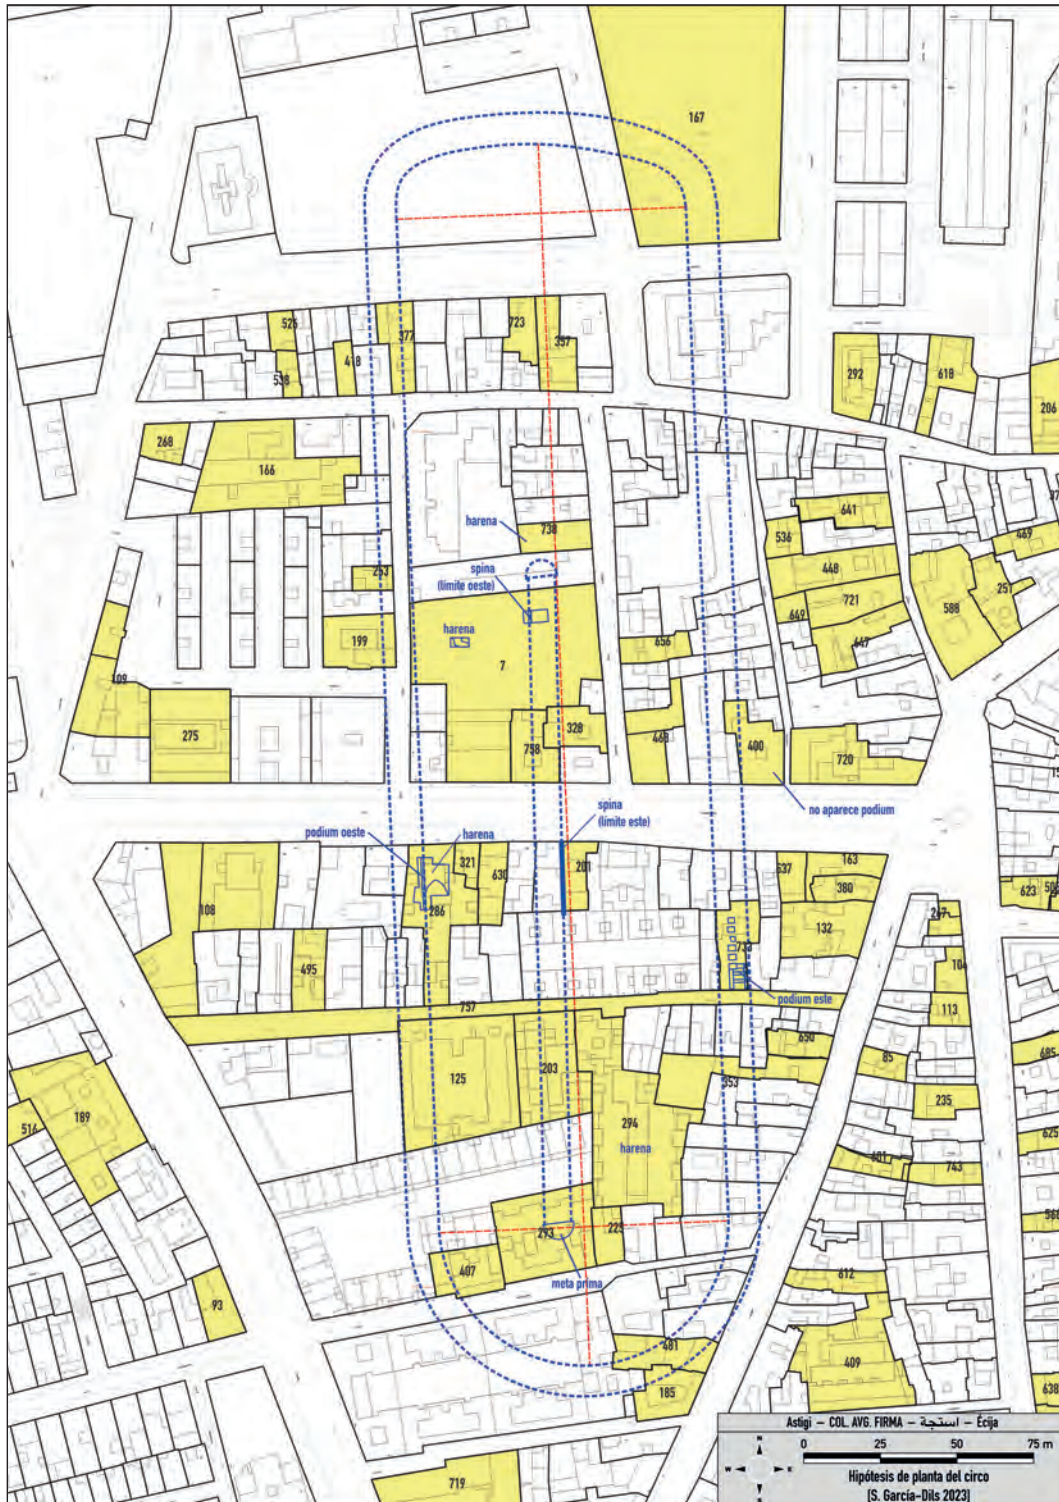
167

526
538
418
377
723
357
292
618
206

268
166
harena
738
641
536
469
spina
(límite oeste)
253
448
harena
721
588
251
649
199
7
656
647
109
275
328
758
468
400
720

spina
(límite este)
no aparece podium
podium oeste
harena
321
630
201
637
163
380
108
286
132
247
623
495
733
104
podium este
757
113
850
685
125
203
85
353
235
189
516
294
harena
601
743
625
293
225
407
meta prima
812
93
481
409
185
638
719

Astigi – COL. AVG. FIRMA – استجة – Écija
0
25
50
75 m
Hipótesis de planta del circo
[S. García-Dils 2023]